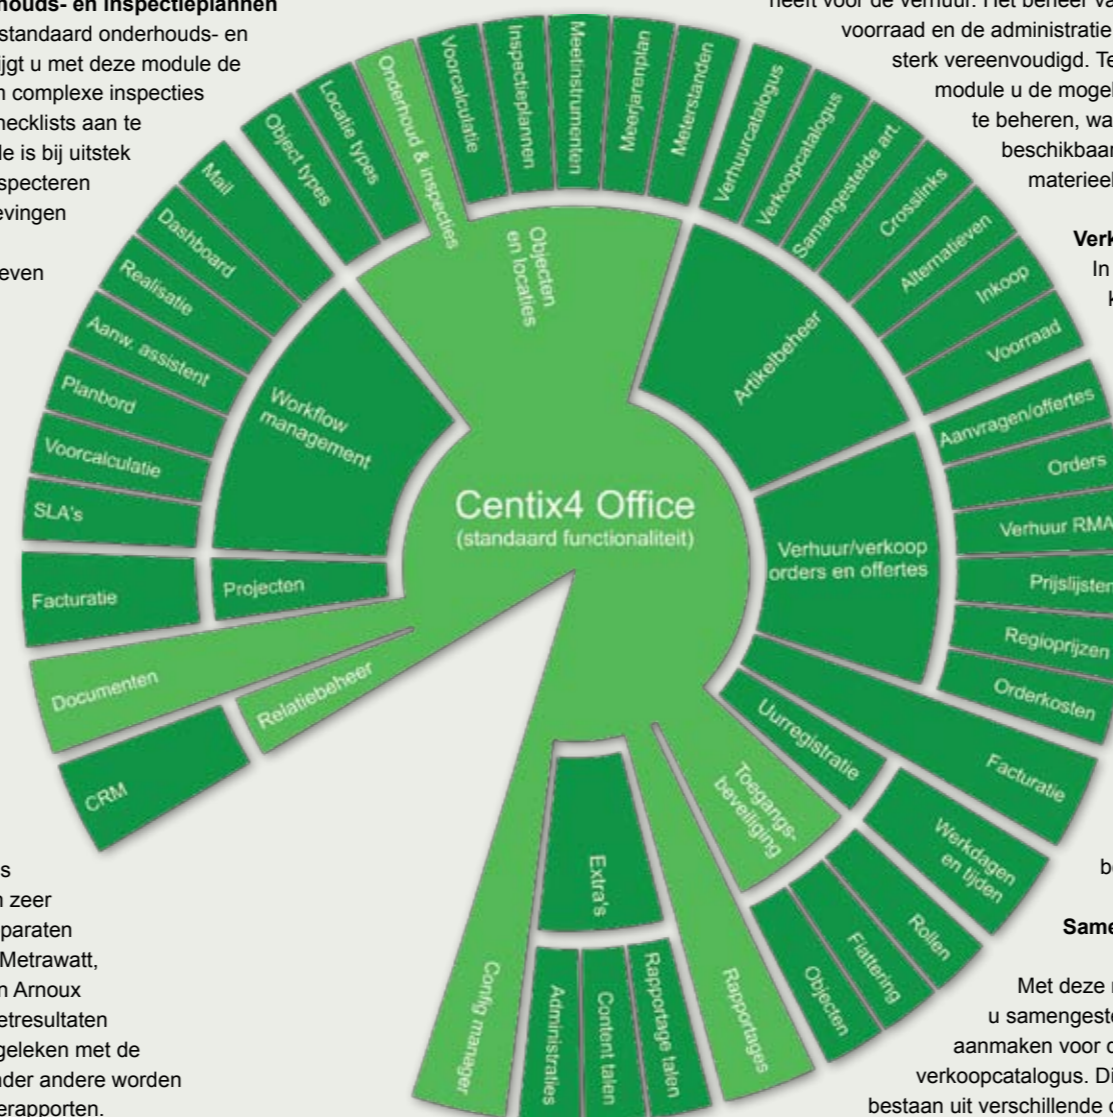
ouds- en inspectieplannen
standaard onderhouds- en
ijgt u met deze module de
n complexe inspecties
hecklists aan te
le is bij uitstek
specteren
evingen

even

s
n zeer
paraten
Metrawatt,
n Arnoux
etresultaten
geleken met de
nder andere worden
errapporten.

heeft voor de verhuur. Het beheer va
voorraad en de administratie
sterk vereenvoudigd. Te
module u de mogel
te beheren, wa
beschikbaar
materieel

Verk
In
k

be

Same

Met deze r
u samengeste
aanmaken voor d
verkoopcatalogus. Di
bestaan uit verschillende c

Centix4 Office
(standaard functionaliteit)

Objecten en locaties
Onderhoud & inspecties
Voorcalculatie
Inspectieplannen
Meetinstrumenten
Meerjarenplan
Meterstanden
Locatie types
Object types
Mail
Dashboard
Realisatie
Aanw. assistent
Planbord
Voorcalculatie
SLA's
Facturatie
Workflow management
Projecten
Documenten
Relatiebeheer
CRM
Artikelbeheer
Verhuurcatalogus
Verkoopcatalogus
Samengestelde art.
Crosslinks
Alternatieven
Inkoop
Voorraad
Verhuur/verkoop orders en offertes
Aanvragen/offertes
Orders
Verhuur RMA
Prijslijsten
Regioprijzen
Orderkosten
Facturatie
Uurregistratie
Werkdagen en tijden
Rollen
Fiattering
Objecten
Toegangsbeveiliging
Rapportages
Extra's
Rapportage talen
Content talen
Administraties
Config manager